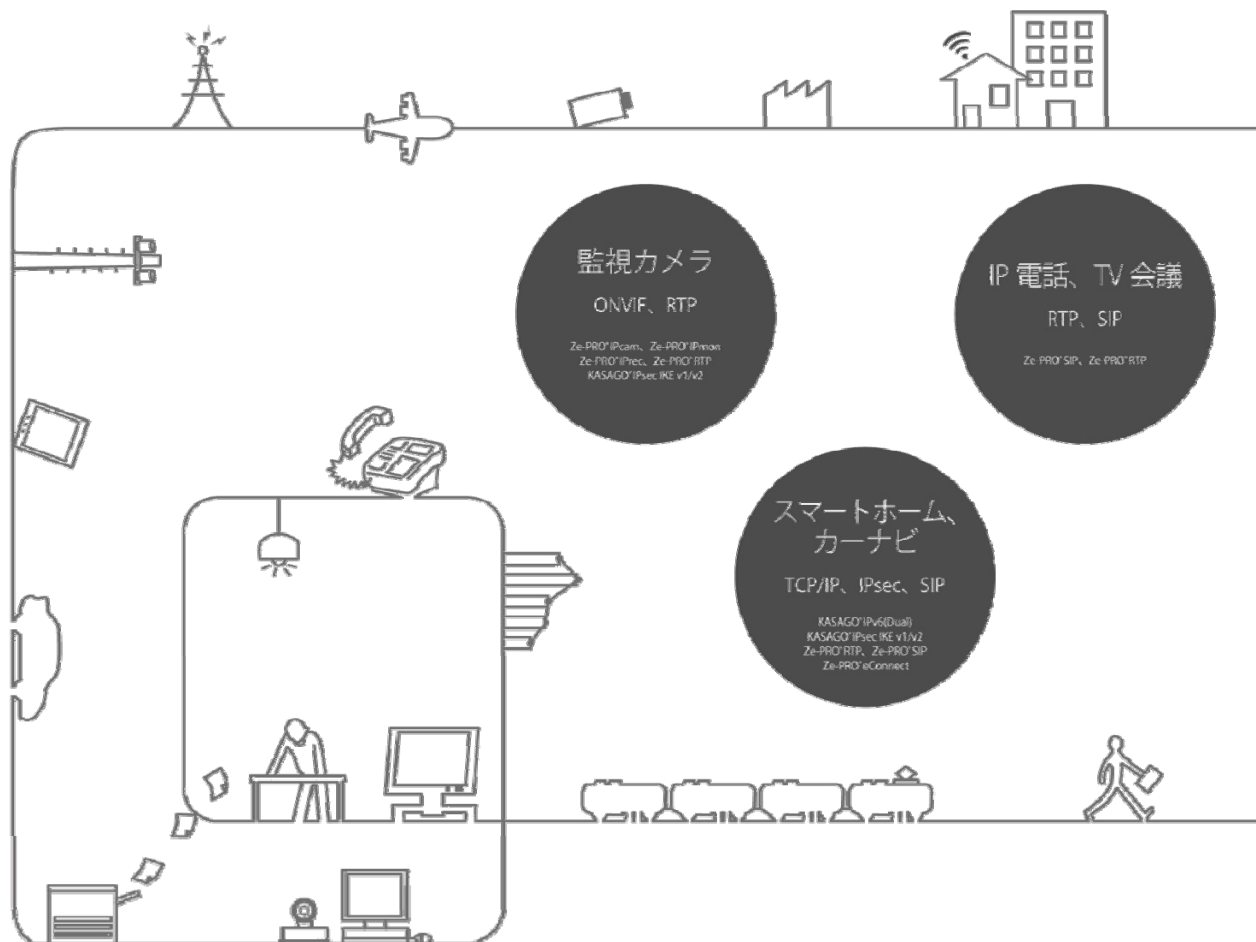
監視カメラ

ONVIF、RTP

Ze-PRO®IPcam、Ze-PRO®IPmon
Ze-PRO®IPrec、Ze-PRO®RTP
KASAGO®IPsec IKE v1/v2

IP 電話、TV 会議

RTP、SIP

Ze-PRO®SIP、Ze-PRO®RTP

スマートホーム、カーナビ

TCP/IP、IPsec、SIP

KASAGO®IPv6(Dual)
KASAGO®IPsec IKE v1/v2
Ze-PRO®RTP、Ze-PRO®SIP
Ze-PRO®eConnect